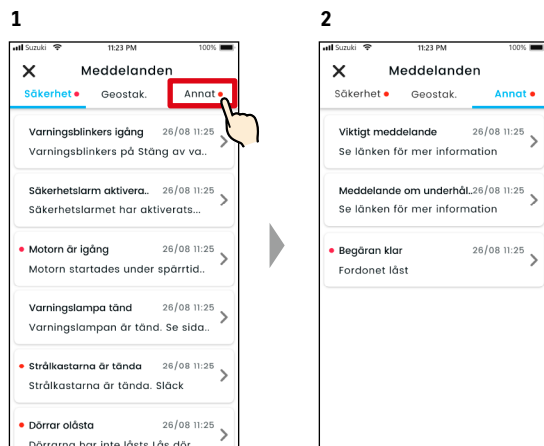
1

Suzuki 11:23 PM 100%

Meddelanden

Säkerhet Geostak. Annat

Varningsblinkers igång 26/08 11:25
Varningsblinkers på Stäng av va..

Säkerhetslarm aktivera.. 26/08 11:25
Säkerhetslarmet har aktiverats...

Motorn är igång 26/08 11:25
Motorn startades under spärrtid..

Varningslampa tänd 26/08 11:25
Varningslampan är tänd. Se sida..

Strålkastarna är tända 26/08 11:25
Strålkastarna är tända. Släck

Dörrar olåsta 26/08 11:25
Dörrarna har inte låsts Lås dör

2

Suzuki 11:23 PM 100%

Meddelanden

Säkerhet Geostak. Annat

Viktigt meddelande 26/08 11:25
Se länken för mer information

Meddelande om underhål.. 26/08 11:25
Se länken för mer information

Begäran klar 26/08 11:25
Fordonet låst